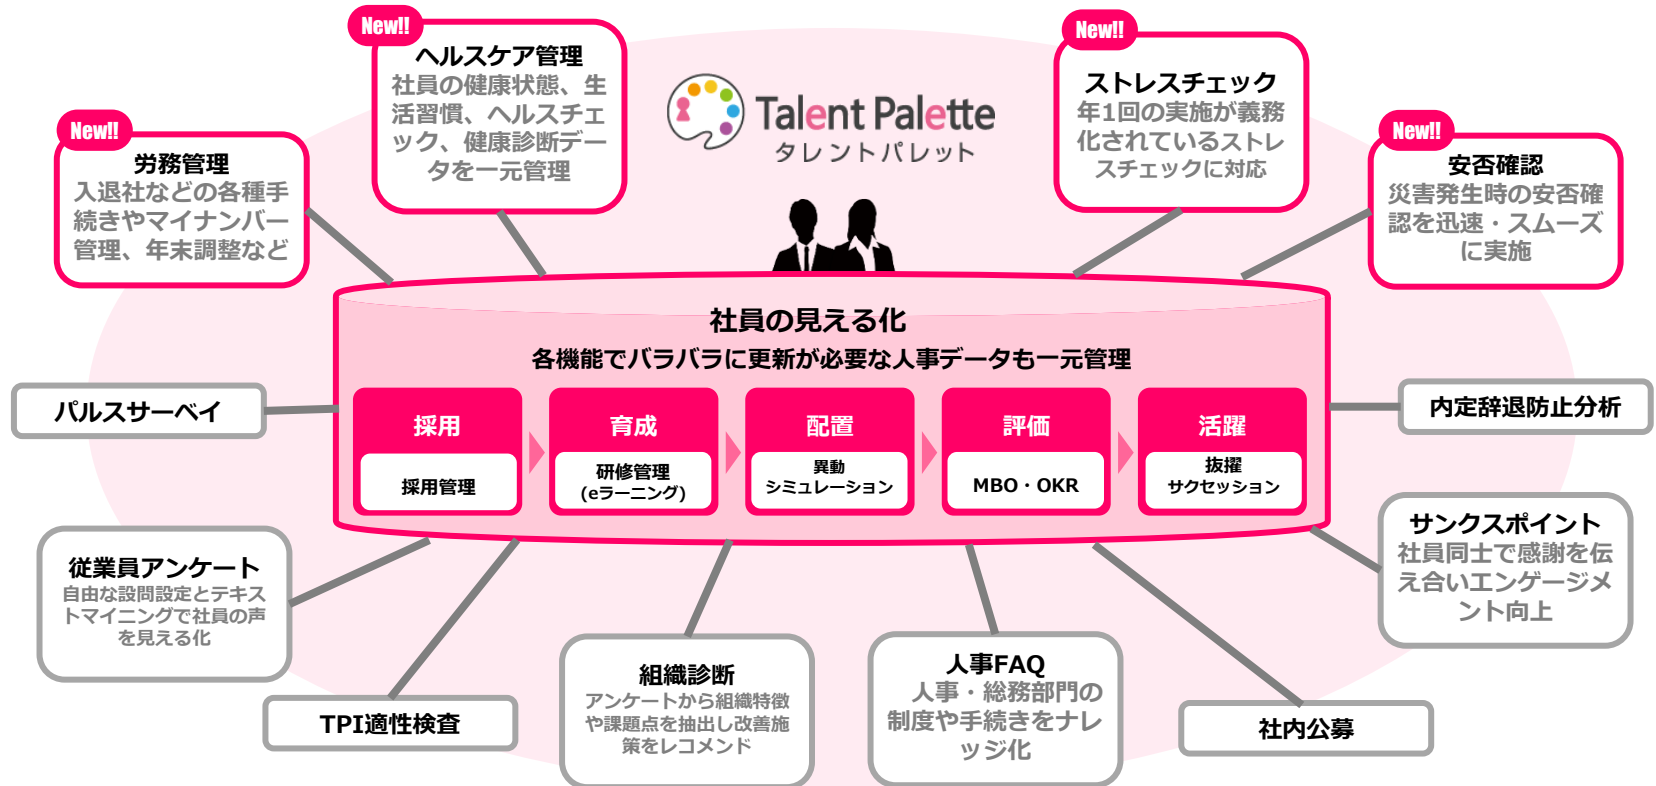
New!!
ヘルスケア管理
社員の健康状態、生活習慣、ヘルスチェック、健康診断データを一元管理

Talent Palette
タレントパレット

New!!
ストレスチェック
年1回の実施が義務化されているストレスチェックに対応

New!!
労務管理
入退社などの各種手続きやマイナンバー管理、年末調整など

New!!
安否確認
災害発生時の安否確認を迅速・スムーズに実施

社員の見える化
各機能でバラバラに更新が必要な人事データも一元管理

パルスサーベイ

内定辞退防止分析

| 採用 | 育成 | 配置 | 評価 | 活躍 |
|---|---|---|---|---|
| 採用管理 | 研修管理 (eラーニング) | 異動 シミュレーション | MBO・OKR | 抜擢 サクセッション |

従業員アンケート
自由な設問設定とテキストマイニングで社員の声を見える化

サンクスポイント
社員同士で感謝を伝え合いエンゲージメント向上

TPI適性検査

組織診断
アンケートから組織特徴や課題点を抽出し改善施策をレコメンド

人事FAQ
人事・総務部門の制度や手続きをナレッジ化

社内公募